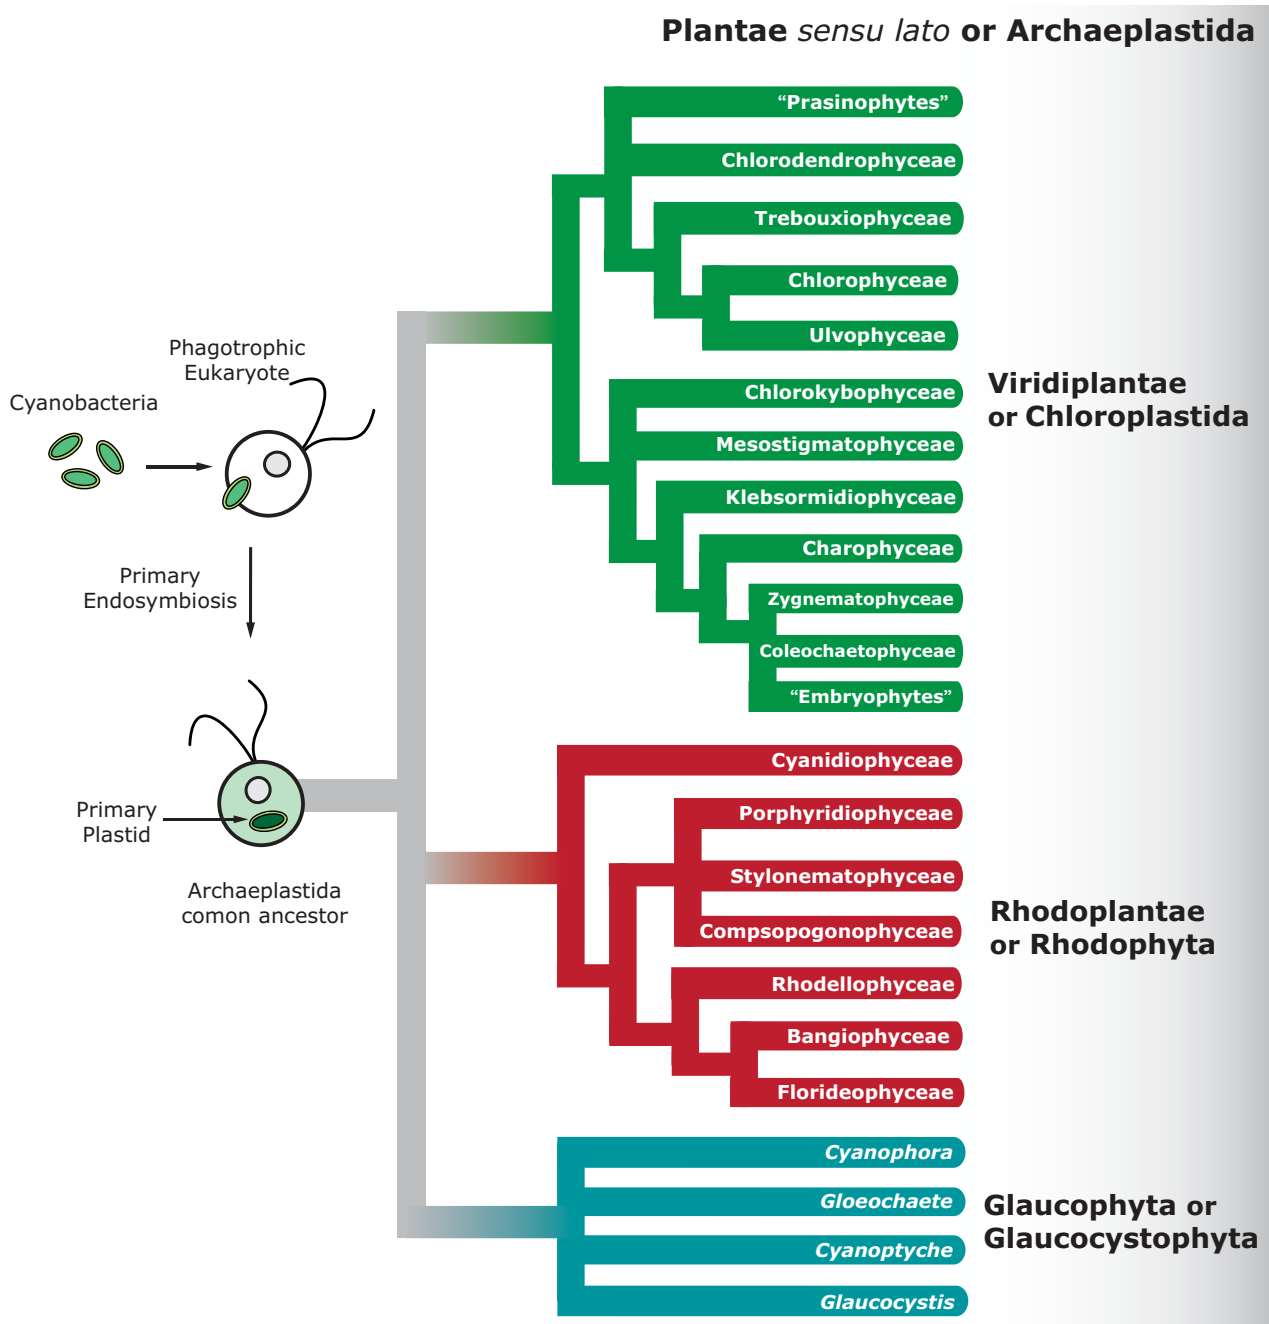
Plantae sensu lato or Archaeplastida

Phagotrophic Eukaryote

Cyanobacteria

Primary Endosymbiosis

Primary Plastid

Archaeplastida comon ancestor

“Prasinophytes”
Chlorodendrophyceae
Trebouxiophyceae
Chlorophyceae
Ulvophyceae
Chlorokybophyceae
Mesostigmatophyceae
Klebsormidiophyceae
Charophyceae
Zygnematophyceae
Coleochaetophyceae
“Embryophytes”

Viridiplantae or Chloroplastida

Cyanidiophyceae
Porphyridiophyceae
Stylonematophyceae
Compsopogonophyceae
Rhodellophyceae
Bangiophyceae
Florideophyceae

Rhodoplantae or Rhodophyta

Cyanophora
Gloeochaete
Cyanoptyche
Glaucocystis

Glaucophyta or Glaucocystophyta